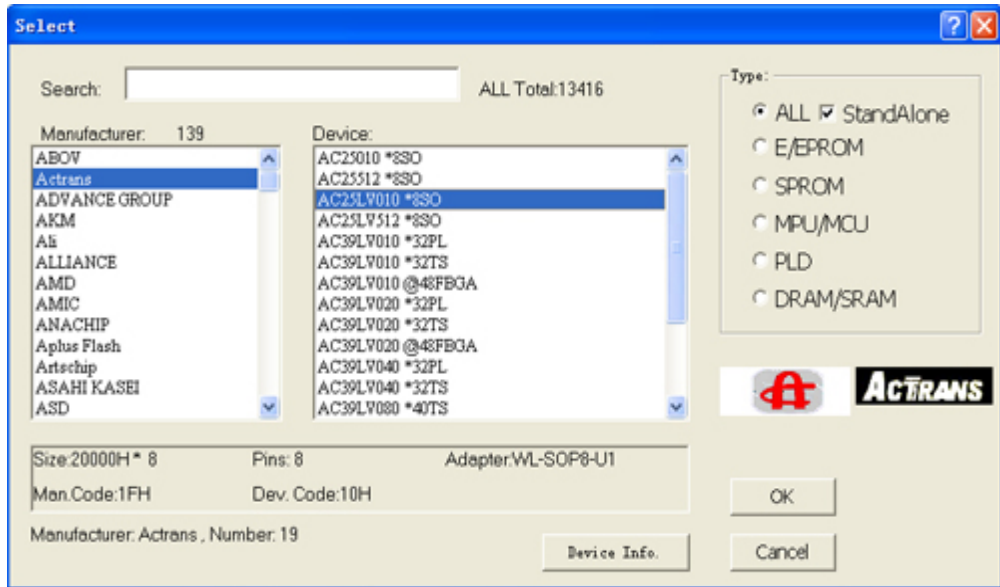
Select

Search:

ALL Total:13416

Manufacturer: 139

ABOV
Actrans
ADVANCE GROUP
AKM
Ali
ALLIANCE
AMD
AMIC
ANACHIP
Aplus Flash
Artschip
ASAHI KASEI
ASD

Device:

AC25010 *8SO
AC25512 *8SO
AC25LV010 *8SO
AC25LV512 *8SO
AC39LV010 *32PL
AC39LV010 *32TS
AC39LV010 @48FBGA
AC39LV020 *32PL
AC39LV020 *32TS
AC39LV020 @48FBGA
AC39LV040 *32PL
AC39LV040 *32TS
AC39LV080 *40TS

Type:
ALL
StandAlone
E/EPROM
SPROM
MPU/MCU
PLD
DRAM/SRAM

ACTRANS

Size:20000H * 8
Pins: 8
Adapter:WL-SOP8-U1
Man.Code:1FH
Dev. Code:10H

Manufacturer: Actrans , Number: 19

Device Info.

OK

Cancel